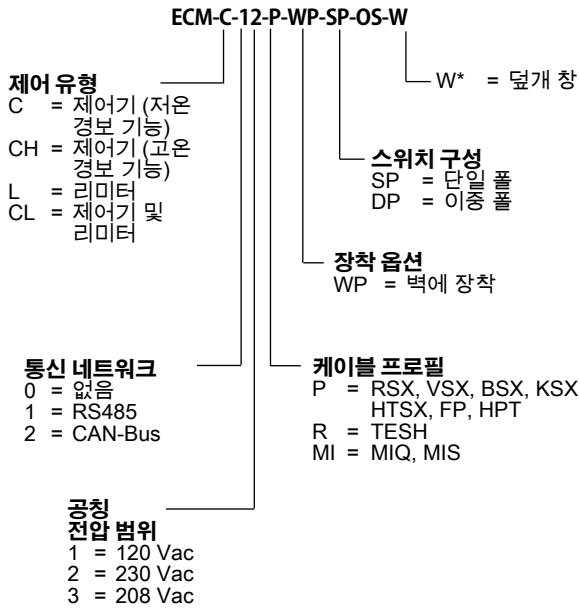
ECM-C-12-P-WP-SP-OS-W

W* = 덮개 창

제어 유형
C = 제어기 (저온 경보 기능)
CH = 제어기 (고온 경보 기능)
L = 리미터
CL = 제어기 및 리미터

스위치 구성
SP = 단일 폴
DP = 이중 폴

장착 옵션
WP = 벽에 장착

통신 네트워크
0 = 없음
1 = RS485
2 = CAN-Bus

케이블 프로필
P = RSX, VSX, BSX, KSX HTSX, FP, HPT
R = TESH
MI = MIQ, MIS

공칭
전압 범위
1 = 120 Vac
2 = 230 Vac
3 = 208 Vac